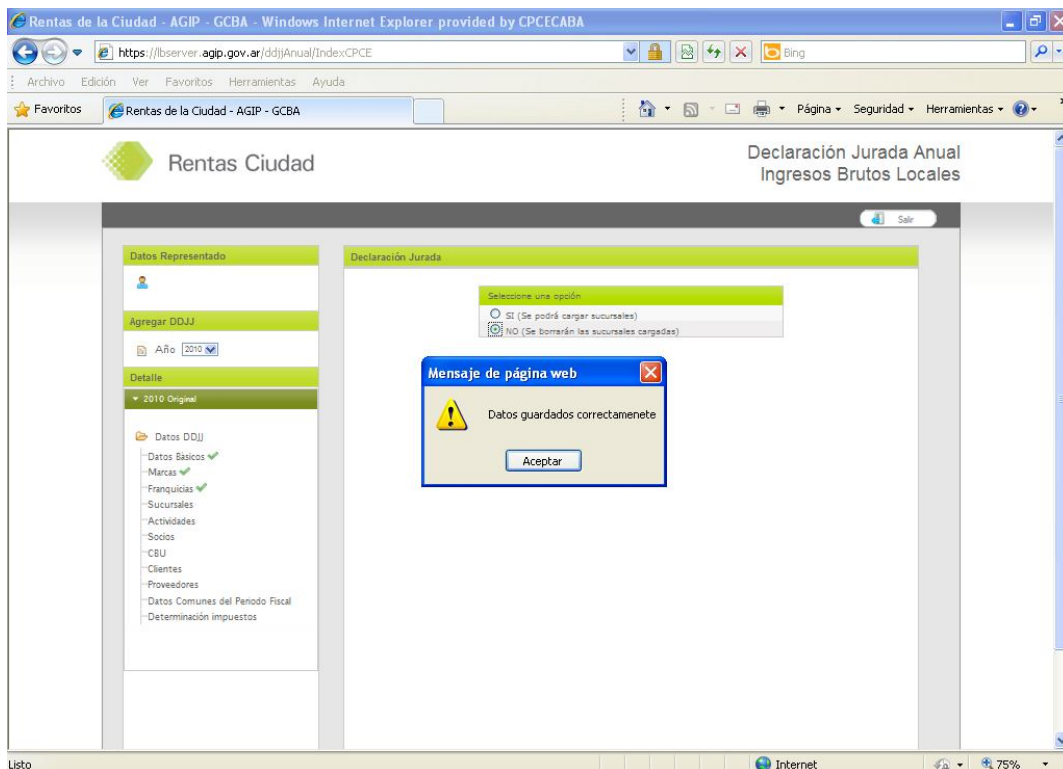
Rentas de la Ciudad - AGIP - GCBA - Windows Internet Explorer provided by CPCECABA

https://lbserver.agip.gov.ar/ddjjAnual/IndexCPCE

Bing

Archivo Edición Ver Favoritos Herramientas Ayuda

Favoritos

Rentas de la Ciudad - AGIP - GCBA

Página ▾ Seguridad ▾ Herramientas ▾

Rentas Ciudad

Declaración Jurada Anual
Ingresos Brutos Locales

Salir

Datos Representado

Agregar DDJJ

Año 2010

Detalle

▾ 2010 Original

Datos DDJJ
Datos Básicos
Marcas
Franquicias
Sucursales
Actividades
Socios
CBU
Clientes
Proveedores
Datos Comunes del Periodo Fiscal
Determinación impuestos

Declaración Jurada

Seleccione una opción

SI (Se podrá cargar sucursales)

NO (Se borrarán las sucursales cargadas)

Mensaje de página web

Datos guardados correctamenete

Aceptar

Listo

Internet

75%